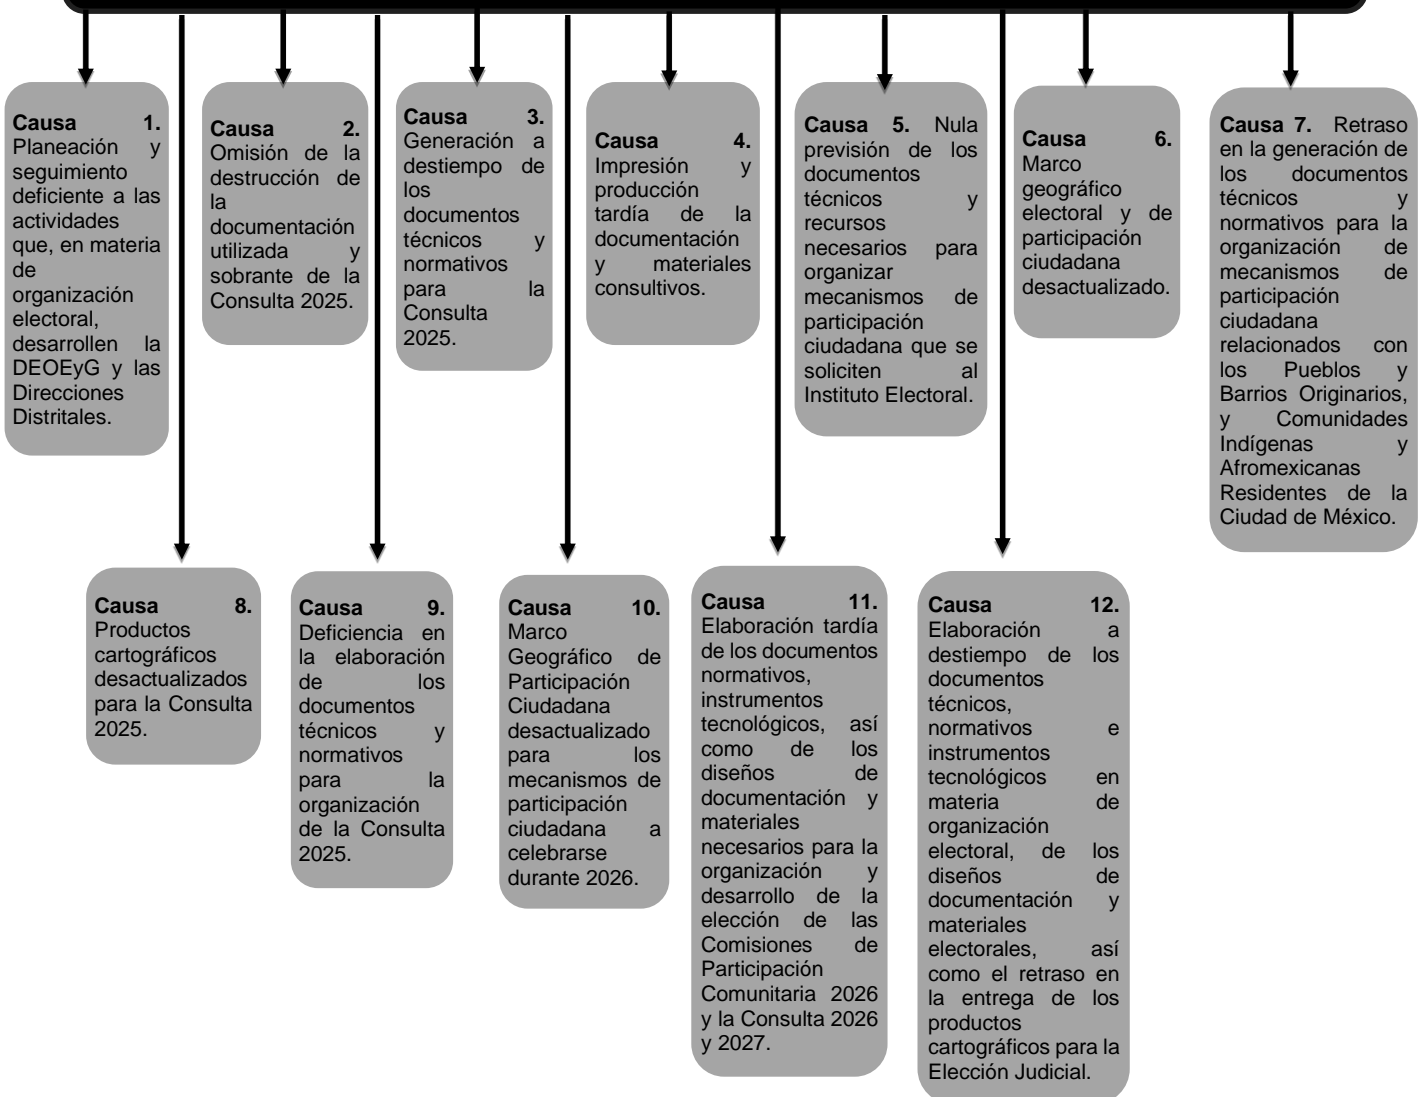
**Causa 1.** Planeación y seguimiento deficiente a las actividades que, en materia de organización electoral, desarrollen la DEOEyG y las Direcciones Distritales.

**Causa 2.** Omisión de la destrucción de la documentación utilizada y sobrante de la Consulta 2025.

**Causa 3.** Generación a destiempo de los documentos técnicos y normativos para la Consulta 2025.

**Causa 4.** Impresión y producción tardía de la documentación y materiales consultivos.

**Causa 5.** Nula previsión de los documentos técnicos y recursos necesarios para organizar mecanismos de participación ciudadana que se soliciten al Instituto Electoral.

**Causa 6.** Marco geográfico electoral y de participación ciudadana desactualizado.

**Causa 7.** Retraso en la generación de los documentos técnicos y normativos para la organización de mecanismos de participación ciudadana relacionados con los Pueblos y Barrios Originarios, y Comunidades Indígenas y Afromexicanas Residentes de la Ciudad de México.

**Causa 8.** Productos cartográficos desactualizados para la Consulta 2025.

**Causa 9.** Deficiencia en la elaboración de los documentos técnicos y normativos para la organización de la Consulta 2025.

**Causa 10.** Marco Geográfico de Participación Ciudadana desactualizado para los mecanismos de participación ciudadana a celebrarse durante 2026.

**Causa 11.** Elaboración tardía de los documentos normativos, instrumentos tecnológicos, así como de los diseños de documentación y materiales necesarios para la organización y desarrollo de la elección de las Comisiones de Participación Comunitaria 2026 y la Consulta 2026 y 2027.

**Causa 12.** Elaboración a destiempo de los documentos técnicos, normativos e instrumentos tecnológicos en materia de organización electoral, de los diseños de documentación y materiales electorales, así como el retraso en la entrega de los productos cartográficos para la Elección Judicial.